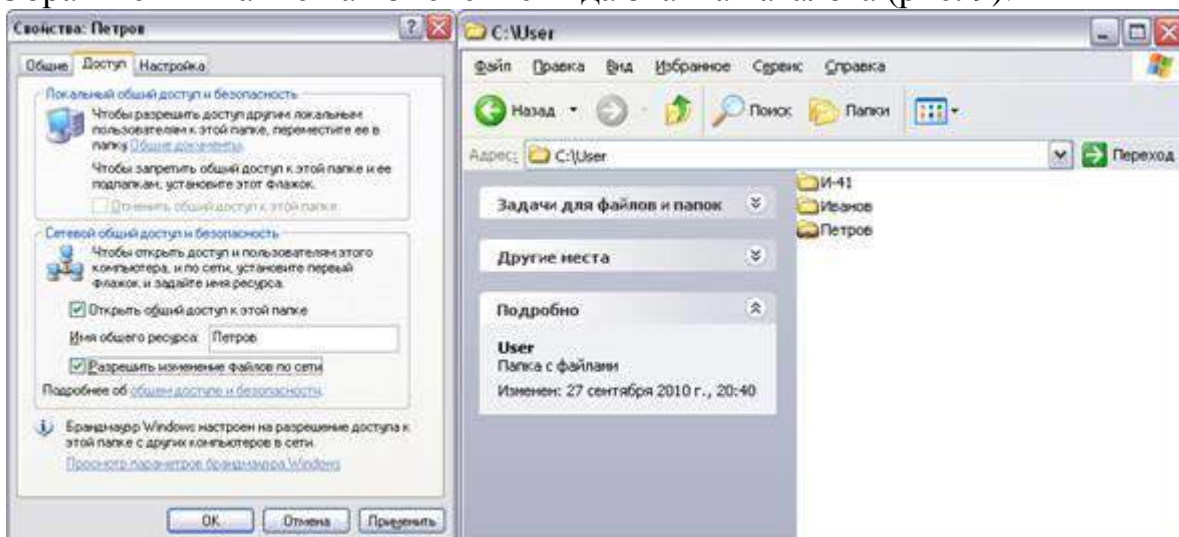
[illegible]

Свойства: Петров

Общие | Доступ | Настройка

Локальный общий доступ и безопасность

Чтобы разрешить доступ другим локальным пользователям к этой папке, переместите ее в папку Общие документы.

Чтобы запретить общий доступ к этой папке и ее подпапкам, установите этот флажок.

Отменить общий доступ к этой папке

Сетевой общий доступ и безопасность

Чтобы открыть доступ и пользователям этого компьютера, и по сети, установите первый флажок и задайте имя ресурса.

Открыть общий доступ к этой папке

Имя общего ресурса: Петров

Разрешить изменение файлов по сети

Подробнее об общем доступе и безопасности.

Брандмауэр Windows настроен на разрешение доступа к этой папке с других компьютеров в сети.

Просмотр параметров брандмауэра Windows

OK | Отмена | Применить

C:\User

Файл Правка Вид Избранное Сервис Справка

Назад | Поиск | Папки

Адрес: C:\User | Переход

Задачи для файлов и папок

Другие места

Подробно

User
Папка с файлами
Изменен: 27 сентября 2010 г., 20:40

И-41
Иванов
Петров